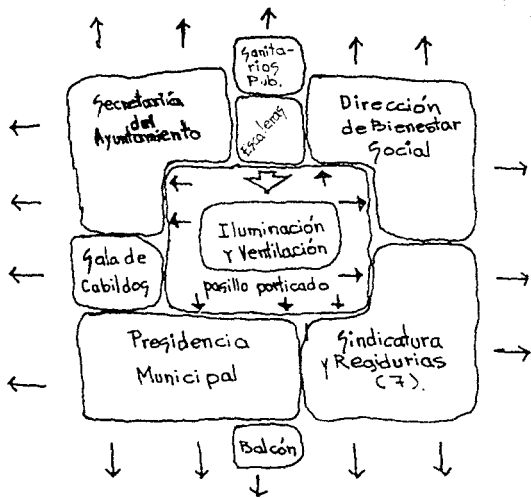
Sanitarios Pub.

Secretaría del Ayuntamiento

Escaleras

Dirección de Bienestar Social

Iluminación y Ventilación

Sala de Cabildos

pasillo porticado

Presidencia Municipal

Sindicatura y Regidurias (7).

Balcón